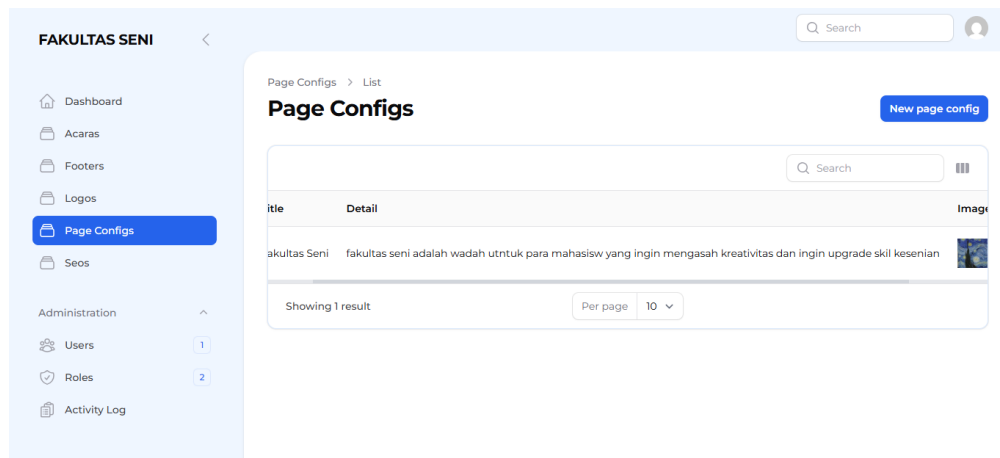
FAKULTAS SENI

Dashboard
Acaras
Footers
Logos
Page Configs
Seos

Administration
Users 1
Roles 2
Activity Log

Search

Page Configs > List
Page Configs
New page config

Search

| itle | Detail | Image |
|---|---|---|
| akultas Seni | fakultas seni adalah wadah utntuk para mahasisw yang ingin mengasah kreativitas dan ingin upgrade skil kesenian | |

Showing 1 result
Per page 10